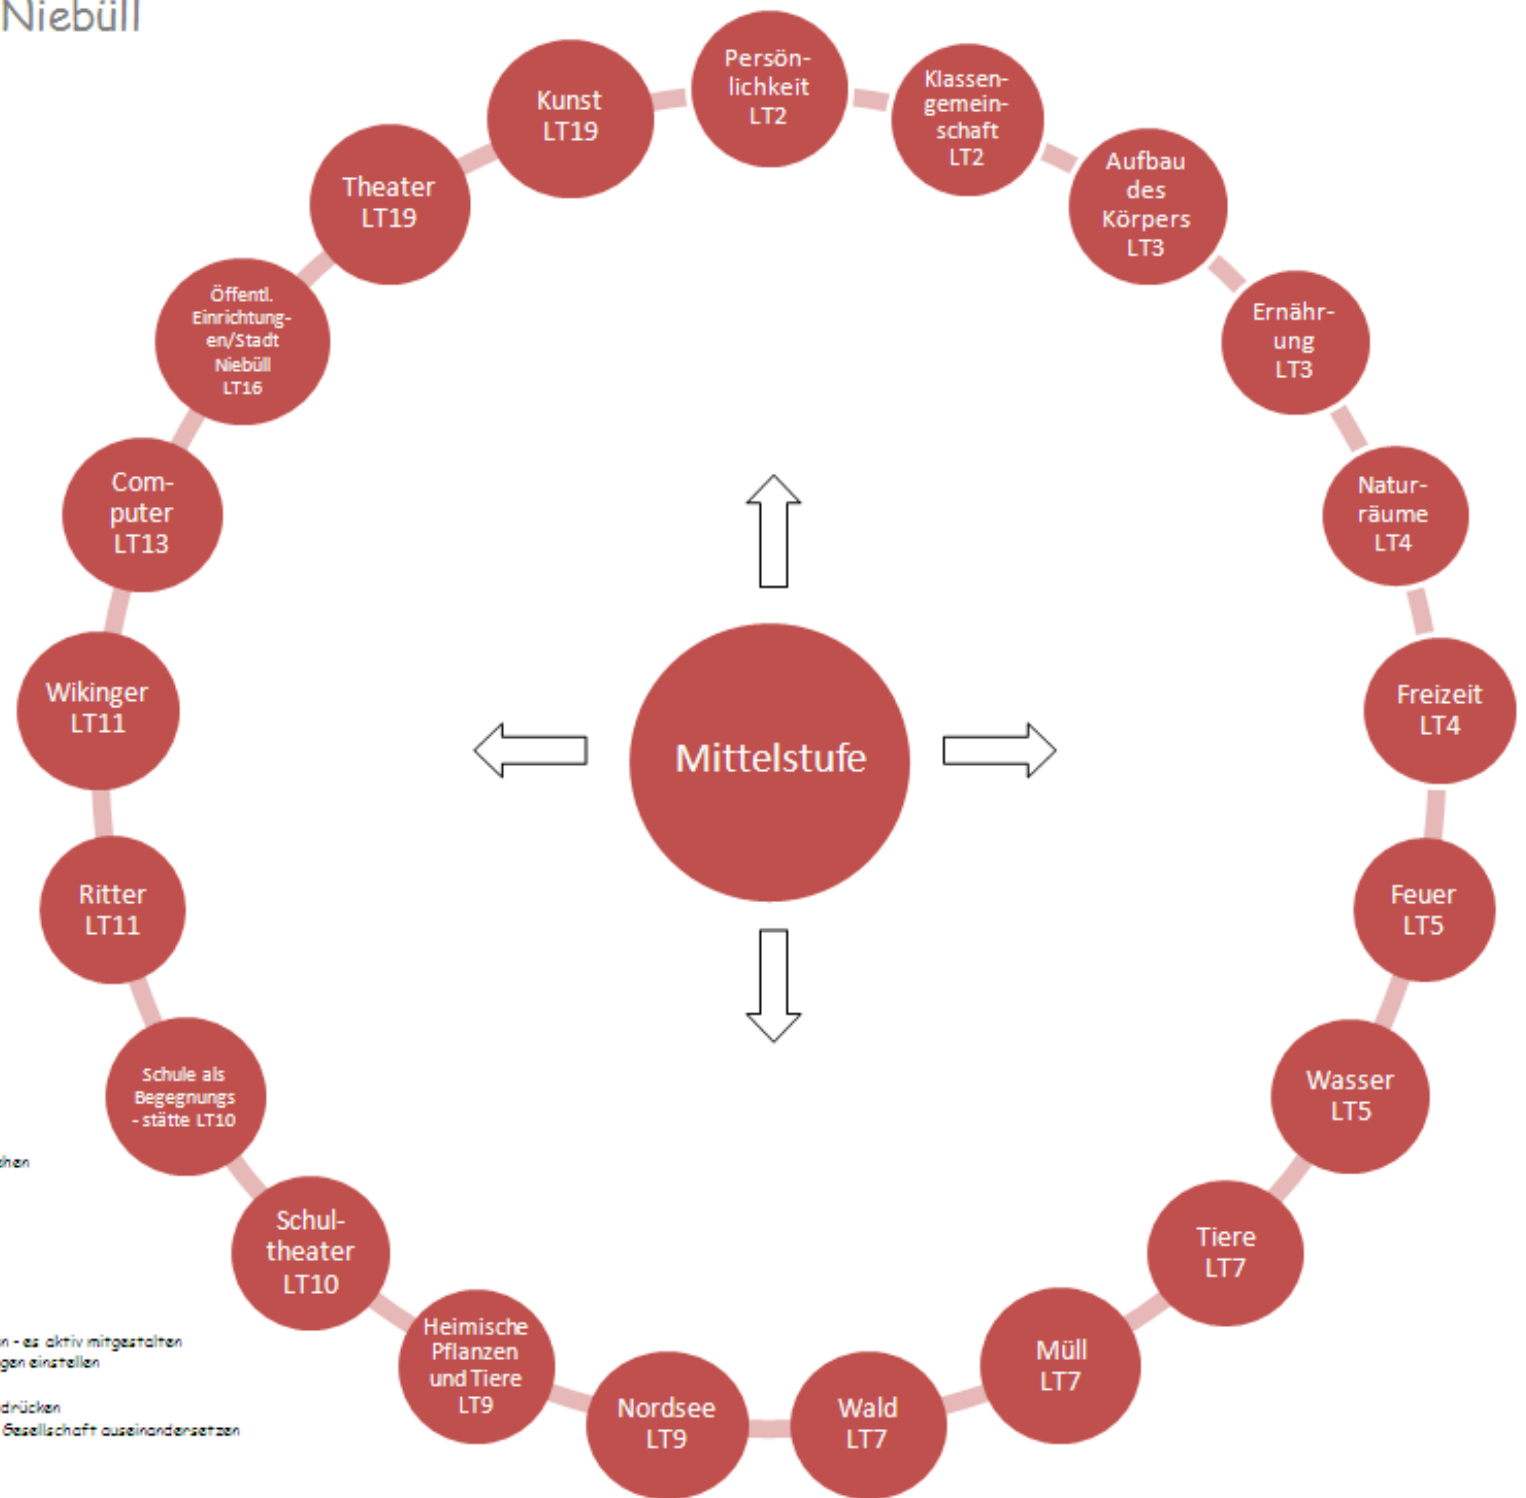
Niebüll

Persönlichkeit LT2

Klassengemeinschaft LT2

Aufbau des Körpers LT3

Ernährung LT3

Naturräume LT4

Freizeit LT4

Feuer LT5

Wasser LT5

Tiere LT7

Müll LT7

Wald LT7

Nordsee LT9

Heimische Pflanzen und Tiere LT9

Schultheater LT10

Schule als Begegnungs - stätte LT10

Ritter LT11

Wikinger LT11

Computer LT13

Öffentl. Einrichtungen/Stadt Niebüll LT16

Theater LT19

Kunst LT19

Mittelstufe

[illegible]hen

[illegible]n - es aktiv mitgestalten
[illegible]gen einstellen

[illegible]drücken
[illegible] Gesellschaft auseinandersetzen